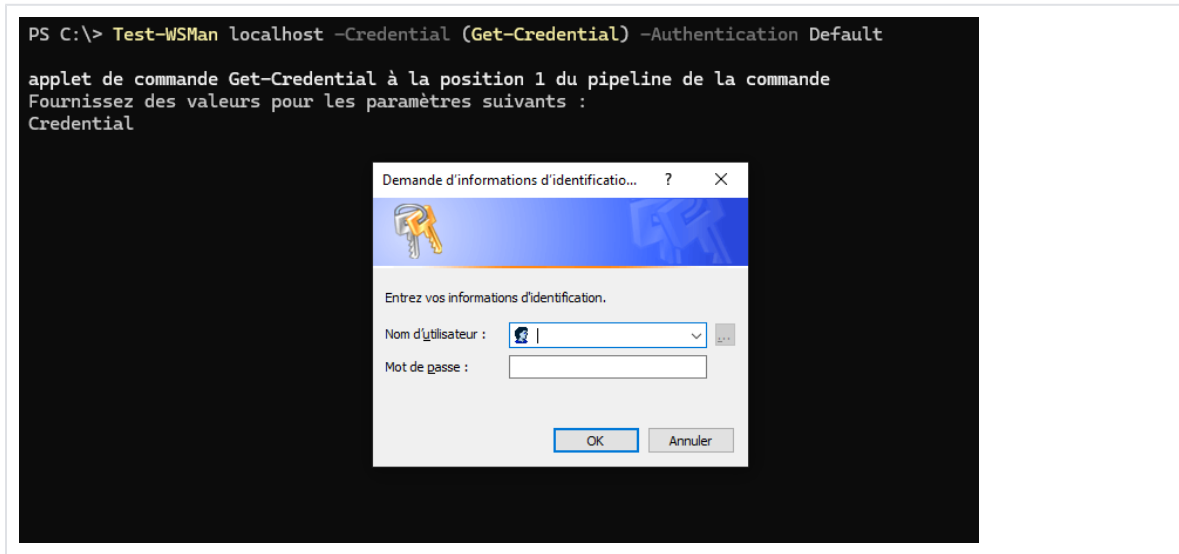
PS C:\> Test-WSMan localhost -Credential (Get-Credential) -Authentication Default

applet de commande Get-Credential à la position 1 du pipeline de la commande
Fournissez des valeurs pour les paramètres suivants :
Credential

Demande d'informations d'identificatio... ? ×

Entrez vos informations d'identification.

Nom d'utilisateur :

Mot de passe :

OK Annuler